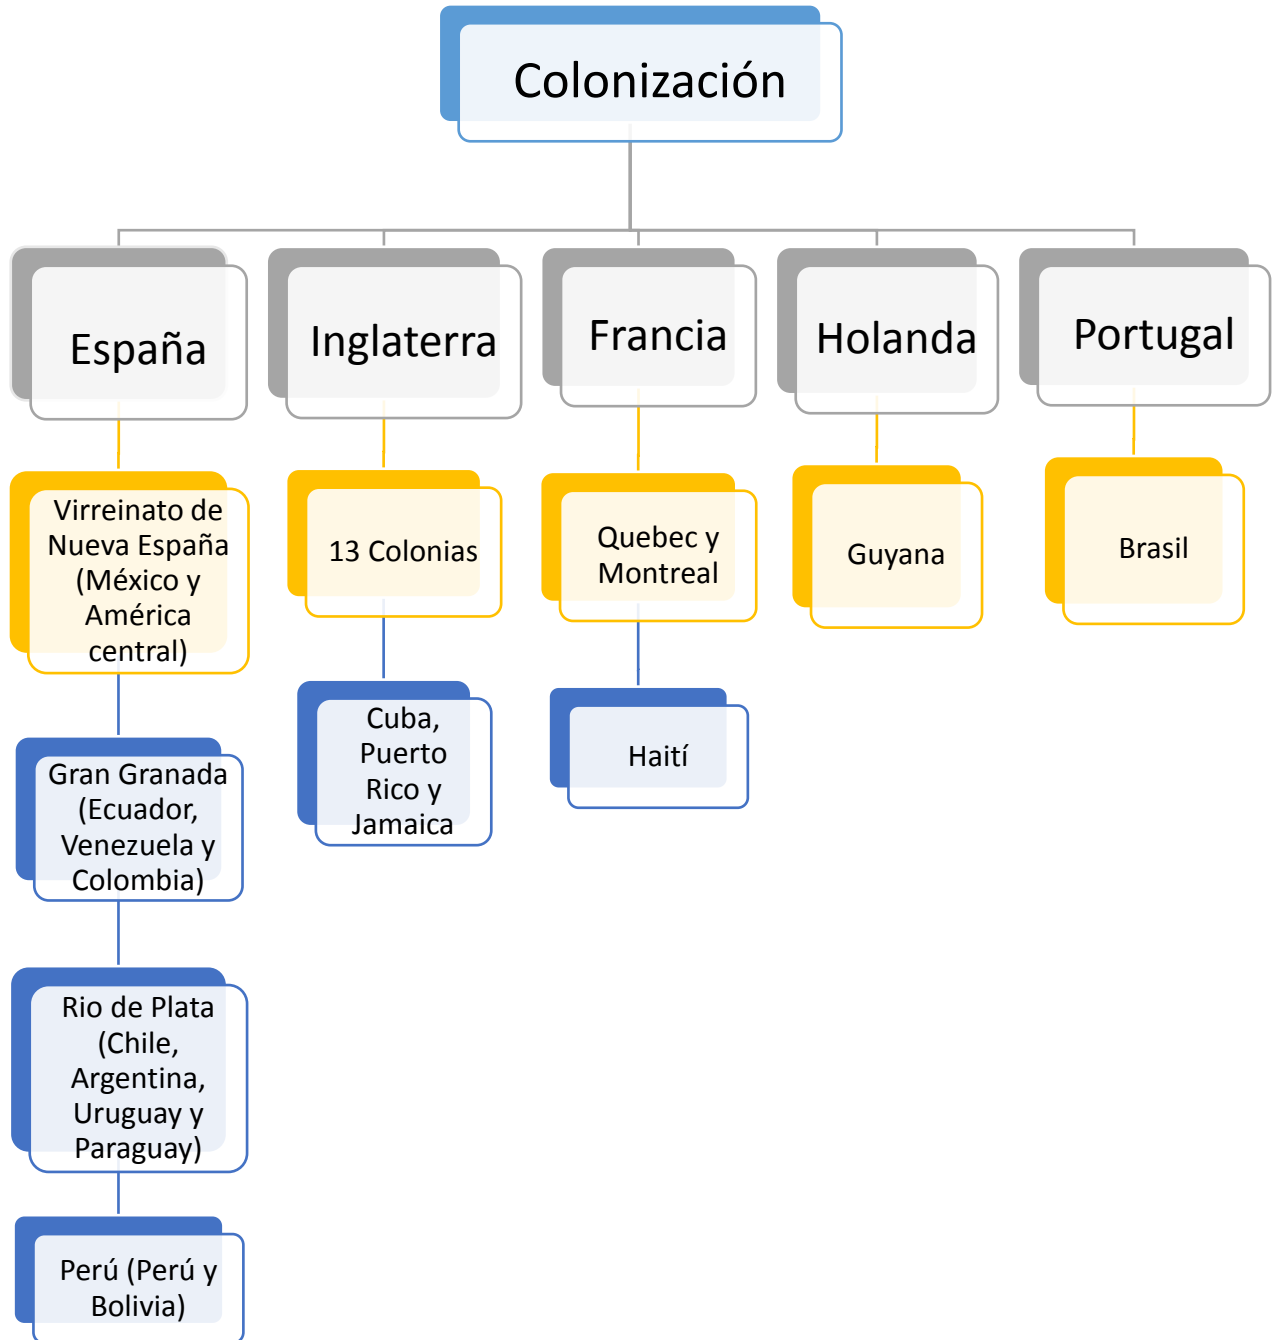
Colonización

España

Virreinato de Nueva España (México y América central)

Gran Granada (Ecuador, Venezuela y Colombia)

Rio de Plata (Chile, Argentina, Uruguay y Paraguay)

Perú (Perú y Bolivia)

Inglaterra

13 Colonias

Cuba, Puerto Rico y Jamaica

Francia

Quebec y Montreal

Haití

Holanda

Guyana

Portugal

Brasil